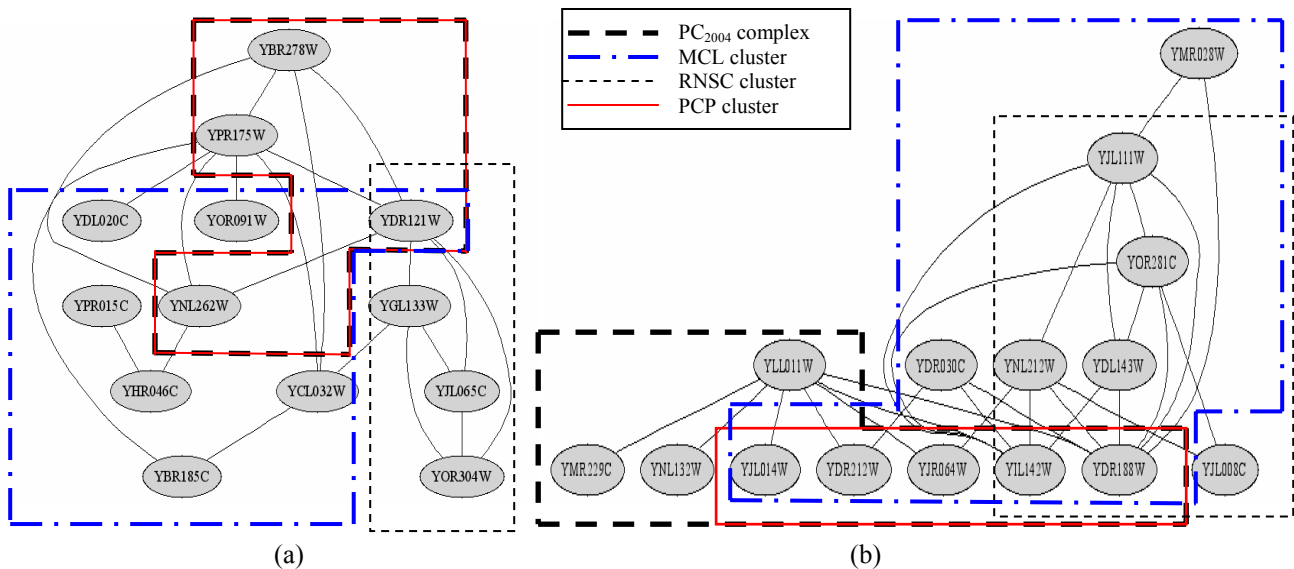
YBR278W
YPR175W
YDL020C
YOR091W
YDR121W
YNL262W
YPR015C
YGL133W
YHR046C
YCL032W
YJL065C
YBR185C
YOR304W

(a)

$PC_{2004}$ complex
MCL cluster
RNSC cluster
PCP cluster

YMR028W
YJL111W
YOR281C
YLL011W
YDR030C
YNL212W
YDL143W
YMR229C
YNL132W
YJL014W
YDR212W
YJR064W
YIL142W
YDR188W
YJL008C

(b)